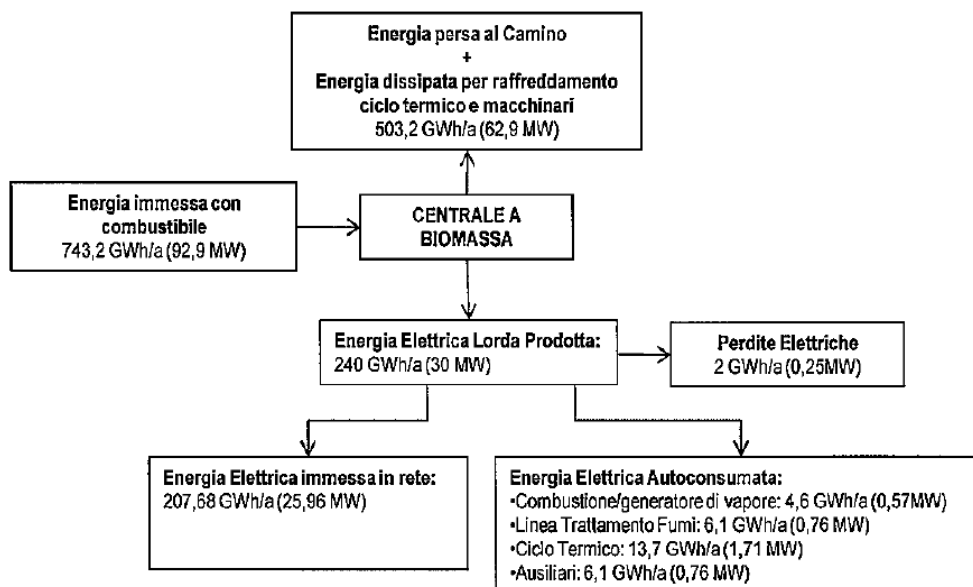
Energia persa al Camino
+
Energia dissipata per raffreddamento ciclo termico e macchinari
503,2 GWh/a (62,9 MW)

Energia immessa con combustibile
743,2 GWh/a (92,9 MW)

CENTRALE A BIOMASSA

Energia Elettrica Lorda Prodotta:
240 GWh/a (30 MW)

Perdite Elettriche
2 GWh/a (0,25MW)

Energia Elettrica immessa in rete:
207,68 GWh/a (25,96 MW)

Energia Elettrica Autoconsumata:
•Combustione/generatore di vapore: 4,6 GWh/a (0,57MW)
•Linea Trattamento Fumi: 6,1 GWh/a (0,76 MW)
•Ciclo Termico: 13,7 GWh/a (1,71 MW)
•Ausiliari: 6,1 GWh/a (0,76 MW)